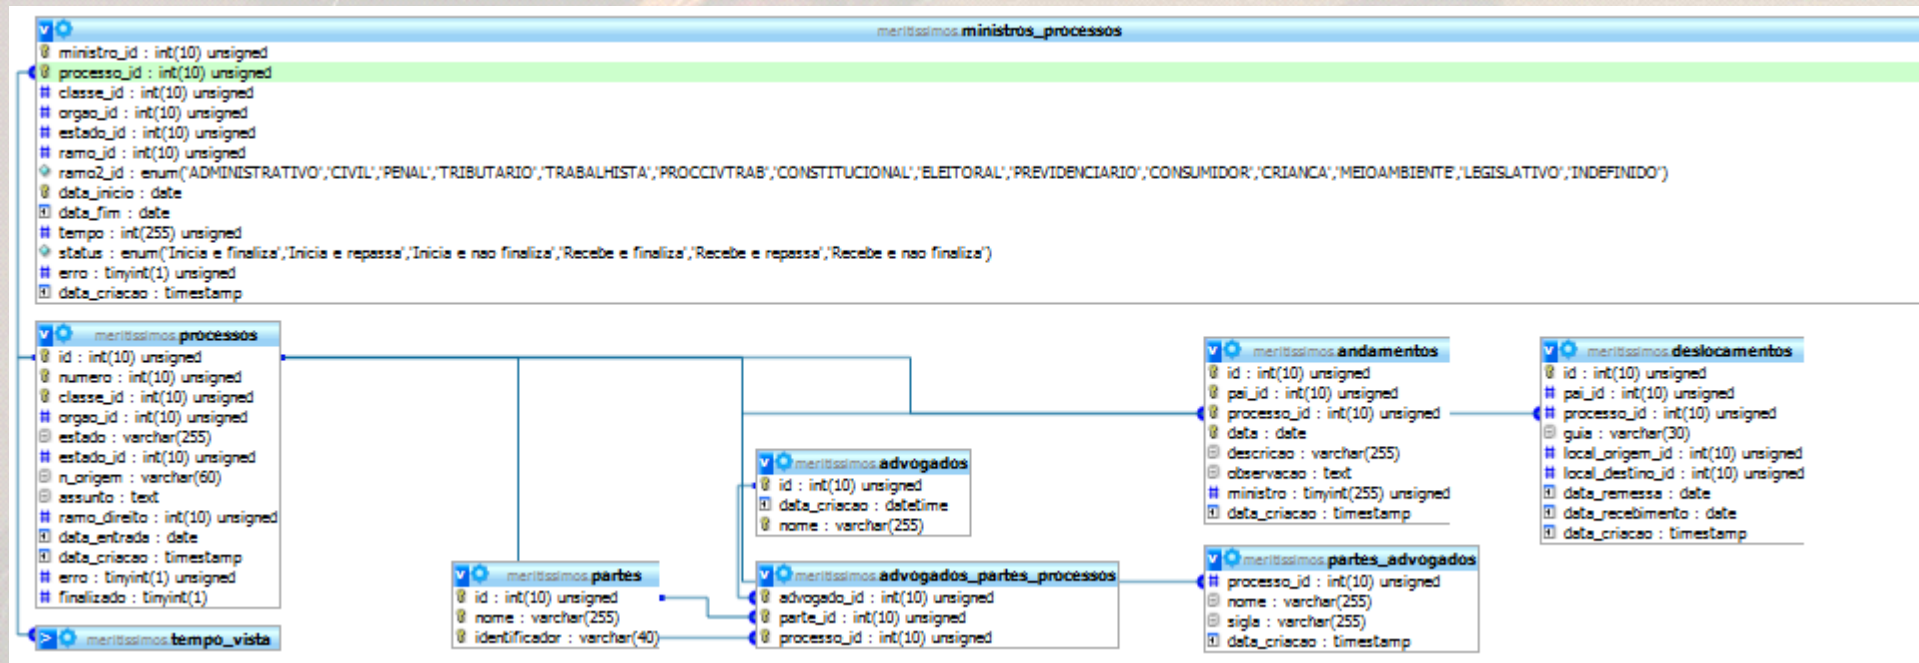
meritissimos.ministros_processos
ministro_id : int(10) unsigned
processo_id : int(10) unsigned
classe_id : int(10) unsigned
orgao_id : int(10) unsigned
estado_id : int(10) unsigned
ramo_id : int(10) unsigned
ramo2_id : enum('ADMINISTRATIVO','CIVIL','PENAL','TRIBUTARIO','TRABALHISTA','PROCCIVTRAB','CONSTITUCIONAL','ELEITORAL','PREVIDENCIARIO','CONSUMIDOR','CRIANCA','MEIOAMBIENTE','LEGISLATIVO','INDEFINIDO')
data_inicio : date
data_fim : date
tempo : int(255) unsigned
status : enum('Inicia e finaliza','Inicia e repassa','Inicia e nao finaliza','Recebe e finaliza','Recebe e repassa','Recebe e nao finaliza')
erro : tinyint(1) unsigned
data_criacao : timestamp

meritissimos.processos
id : int(10) unsigned
numero : int(10) unsigned
classe_id : int(10) unsigned
orgao_id : int(10) unsigned
estado : varchar(255)
estado_id : int(10) unsigned
n_origem : varchar(60)
assunto : text
ramo_direito : int(10) unsigned
data_entrada : date
data_criacao : timestamp
erro : tinyint(1) unsigned
finalizado : tinyint(1)

meritissimos.tempo_vista

meritissimos.advogados
id : int(10) unsigned
data_criacao : datetime
nome : varchar(255)

meritissimos.partes
id : int(10) unsigned
nome : varchar(255)
identificador : varchar(40)

meritissimos.advogados_partes_processos
advogado_id : int(10) unsigned
parte_id : int(10) unsigned
processo_id : int(10) unsigned

meritissimos.andamentos
id : int(10) unsigned
pai_id : int(10) unsigned
processo_id : int(10) unsigned
data : date
descricao : varchar(255)
observacao : text
ministro : tinyint(255) unsigned
data_criacao : timestamp

meritissimos.partes_advogados
processo_id : int(10) unsigned
nome : varchar(255)
sigla : varchar(255)
data_criacao : timestamp

meritissimos.deslocamentos
id : int(10) unsigned
pai_id : int(10) unsigned
processo_id : int(10) unsigned
guia : varchar(30)
local_origem_id : int(10) unsigned
local_destino_id : int(10) unsigned
data_remessa : date
data_recebimento : date
data_criacao : timestamp